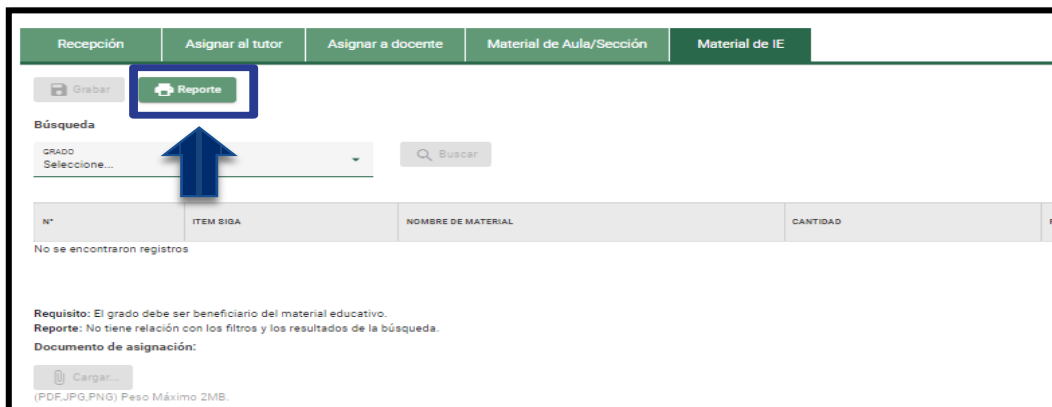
Recepción | Asignar al tutor | Asignar a docente | Material de Aula/Sección | Material de IE

Grabar
Reporte

Búsqueda

GRADO
Seleccione...

Buscar

| N° | ITEM SIGA | NOMBRE DE MATERIAL | CANTIDAD |
|---|---|---|---|

No se encontraron registros

Requisito: El grado debe ser beneficiario del material educativo.
Reporte: No tiene relación con los filtros y los resultados de la búsqueda.

Documento de asignación:

Cargar...
(PDF,JPG,PNG) Peso Máximo 2MB.